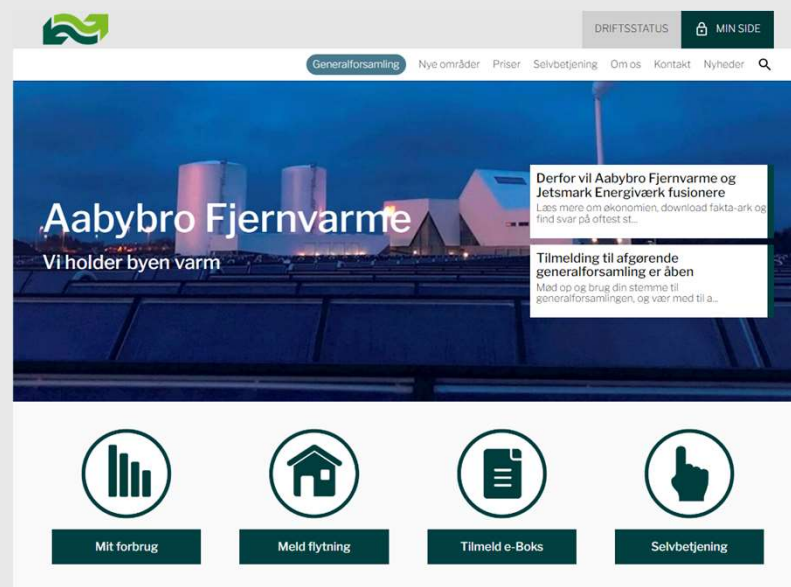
DRIFTSSTATUS

MIN SIDE

Generalforsamling Nye områder Priser Selvbetjening Om os Kontakt Nyheder

Aabybro Fjernvarme

Vi holder byen varm

Derfor vil Aabybro Fjernvarme og Jetsmark Energiværk fusionere

Læs mere om økonomien, download fakta-ark og find svar på oftest st...

Tilmelding til afgørende generalforsamling er åben

Mød op og brug din stemme til generalforsamlingen, og vær med til a...

Mit forbrug

Meld flytning

Tilmeld e-Boks

Selvbetjening